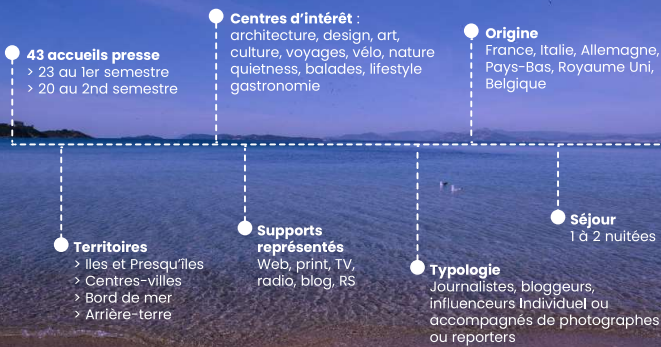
43 accueils presse
> 23 au 1er semestre
> 20 au 2nd semestre

Centres d'intérêt : architecture, design, art, culture, voyages, vélo, nature quietness, balades, lifestyle gastronomie

Origine
France, Italie, Allemagne, Pays-Bas, Royaume Uni, Belgique

Territoires
> Iles et Presqu'îles
> Centres-villes
> Bord de mer
> Arrière-terre

Supports représentés
Web, print, TV, radio, blog, RS

Typologie
Journalistes, bloggeurs, influenceurs Individuel ou accompagnés de photographes ou reporters

Séjour
1 à 2 nuitées